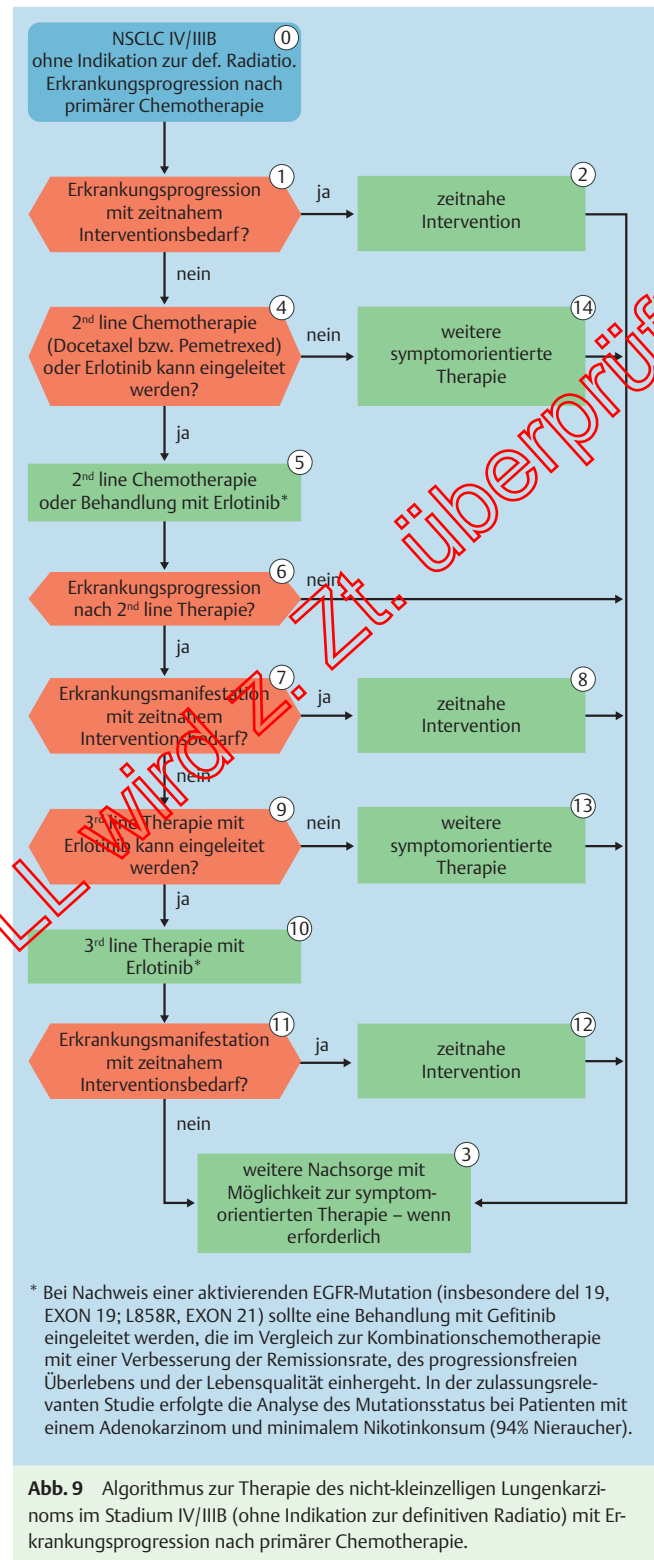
NSCLC IV/IIIB ohne Indikation zur def. Radiatio. Erkrankungsprogression nach primärer Chemotherapie 0

Erkrankungsprogression mit zeitnahem Interventionsbedarf? 1

ja

zeitnahe Intervention 2

nein

$2^{nd}$ line Chemotherapie (Docetaxel bzw. Pemetrexed) oder Erlotinib kann eingeleitet werden? 4

nein

weitere symptomorientierte Therapie 14

ja

$2^{nd}$ line Chemotherapie oder Behandlung mit Erlotinib* 5

Erkrankungsprogression nach $2^{nd}$ line Therapie? 6

nein

ja

Erkrankungsmanifestation mit zeitnahem Interventionsbedarf? 7

ja

zeitnahe Intervention 8

nein

$3^{rd}$ line Therapie mit Erlotinib kann eingeleitet werden? 9

nein

weitere symptomorientierte Therapie 13

ja

$3^{rd}$ line Therapie mit Erlotinib* 10

Erkrankungsmanifestation mit zeitnahem Interventionsbedarf? 11

ja

zeitnahe Intervention 12

nein

weitere Nachsorge mit Möglichkeit zur symptomorientierten Therapie – wenn erforderlich 3

LL wird z. Zt. überprüft

* Bei Nachweis einer aktivierenden EGFR-Mutation (insbesondere del 19, EXON 19; L858R, EXON 21) sollte eine Behandlung mit Gefitinib eingeleitet werden, die im Vergleich zur Kombinationschemotherapie mit einer Verbesserung der Remissionsrate, des progressionsfreien Überlebens und der Lebensqualität einhergeht. In der zulassungsrelevanten Studie erfolgte die Analyse des Mutationsstatus bei Patienten mit einem Adenokarzinom und minimalem Nikotinkonsum (94% Nieraucher).

Abb. 9 Algorithmus zur Therapie des nicht-kleinzelligen Lungenkarzinoms im Stadium IV/IIIB (ohne Indikation zur definitiven Radiatio) mit Erkrankungsprogression nach primärer Chemotherapie.